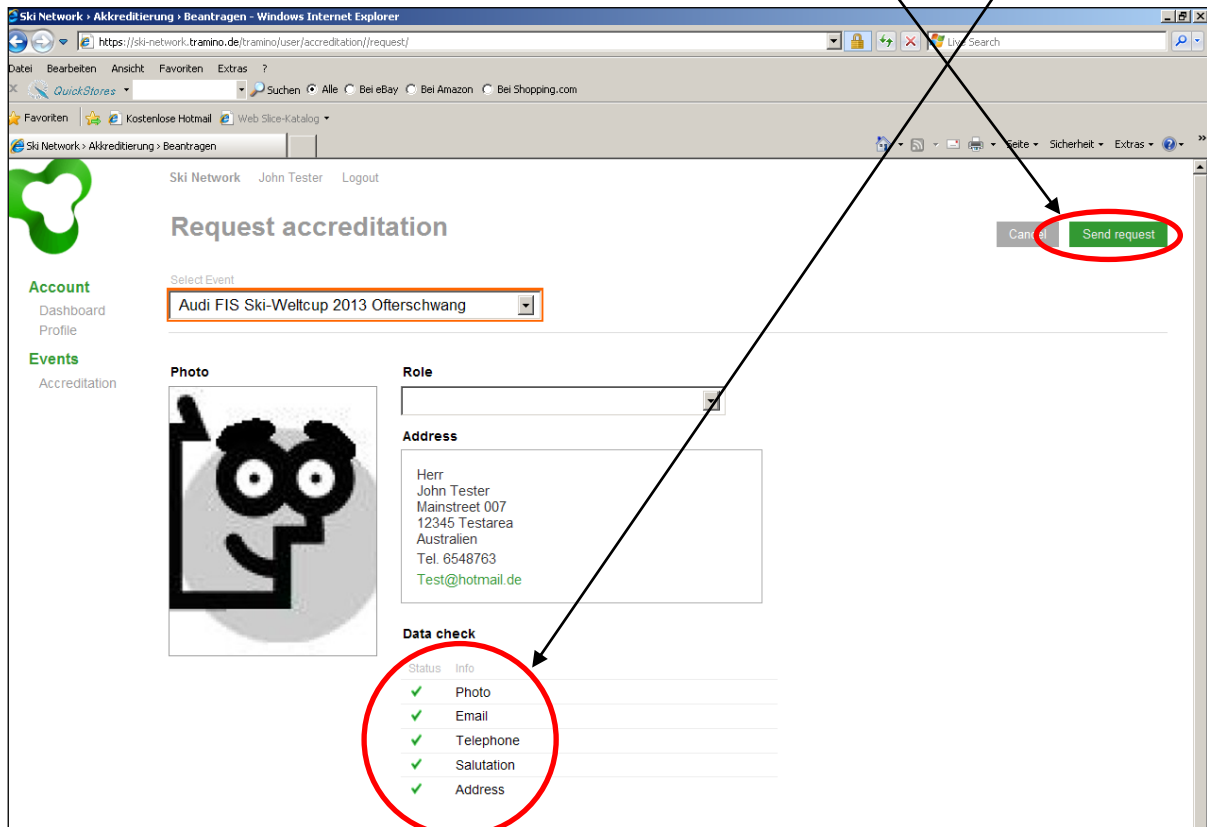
Ski Network › Akkreditierung › Beantragen - Windows Internet Explorer

https://ski-network.tramino.de/tramino/user/accreditation//request/

Live Search

Datei Bearbeiten Ansicht Favoriten Extras ?

QuickStores

Suchen Alle Bei eBay Bei Amazon Bei Shopping.com

Favoriten Kostenlose Hotmail Web Slice-Katalog

Ski Network › Akkreditierung › Beantragen

Seite Sicherheit Extras

Ski Network John Tester Logout

Request accreditation

Cancel Send request

Account
Dashboard
Profile

Events
Accreditation

Select Event
Audi FIS Ski-Weltcup 2013 Ofterschwang

Photo

Role

Address

Herr
John Tester
Mainstreet 007
12345 Testarea
Australien
Tel. 6548763
Test@hotmail.de

Data check

| Status | Info |
|---|---|
| ✓ | Photo |
| ✓ | Email |
| ✓ | Telephone |
| ✓ | Salutation |
| ✓ | Address |